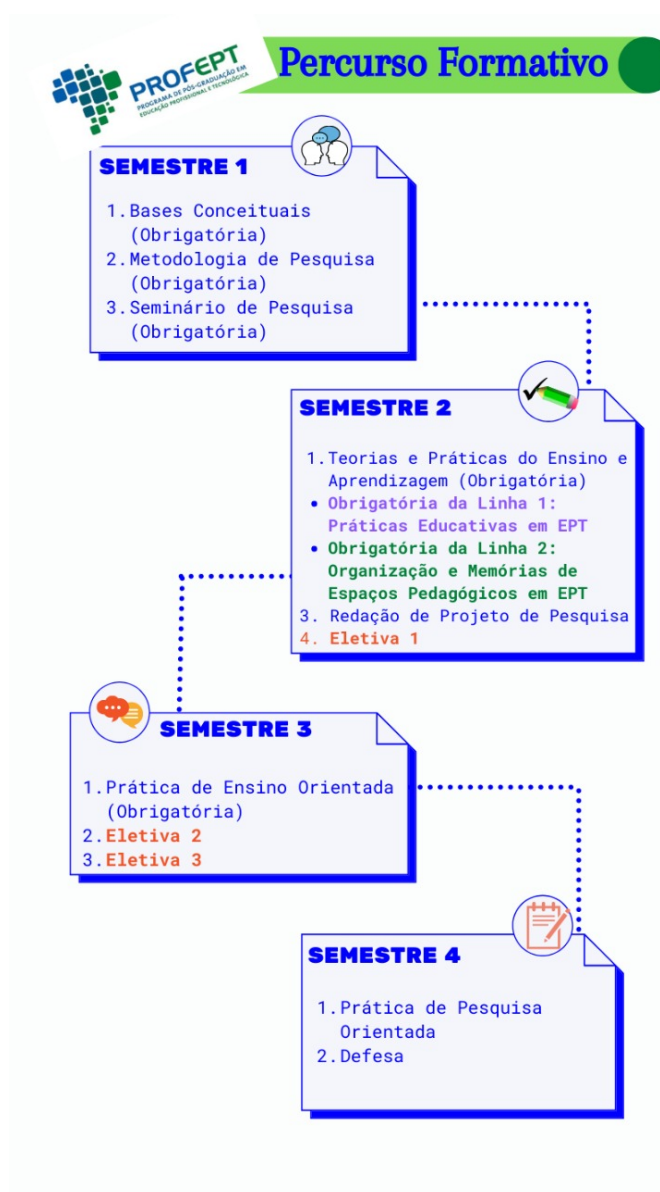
PROFEPT
PROGRAMA DE PÓS-GRADUAÇÃO EM EDUCAÇÃO PROFISSIONAL E TECNOLÓGICA

Percurso Formativo

SEMESTRE 1

1. Bases Conceituais (Obrigatória)
2. Metodologia de Pesquisa (Obrigatória)
3. Seminário de Pesquisa (Obrigatória)

SEMESTRE 2

1. Teorias e Práticas do Ensino e Aprendizagem (Obrigatória)
• Obrigatória da Linha 1: Práticas Educativas em EPT
• Obrigatória da Linha 2: Organização e Memórias de Espaços Pedagógicos em EPT
3. Redação de Projeto de Pesquisa
4. Eletiva 1

SEMESTRE 3

1. Prática de Ensino Orientada (Obrigatória)
2. Eletiva 2
3. Eletiva 3

SEMESTRE 4

1. Prática de Pesquisa Orientada
2. Defesa